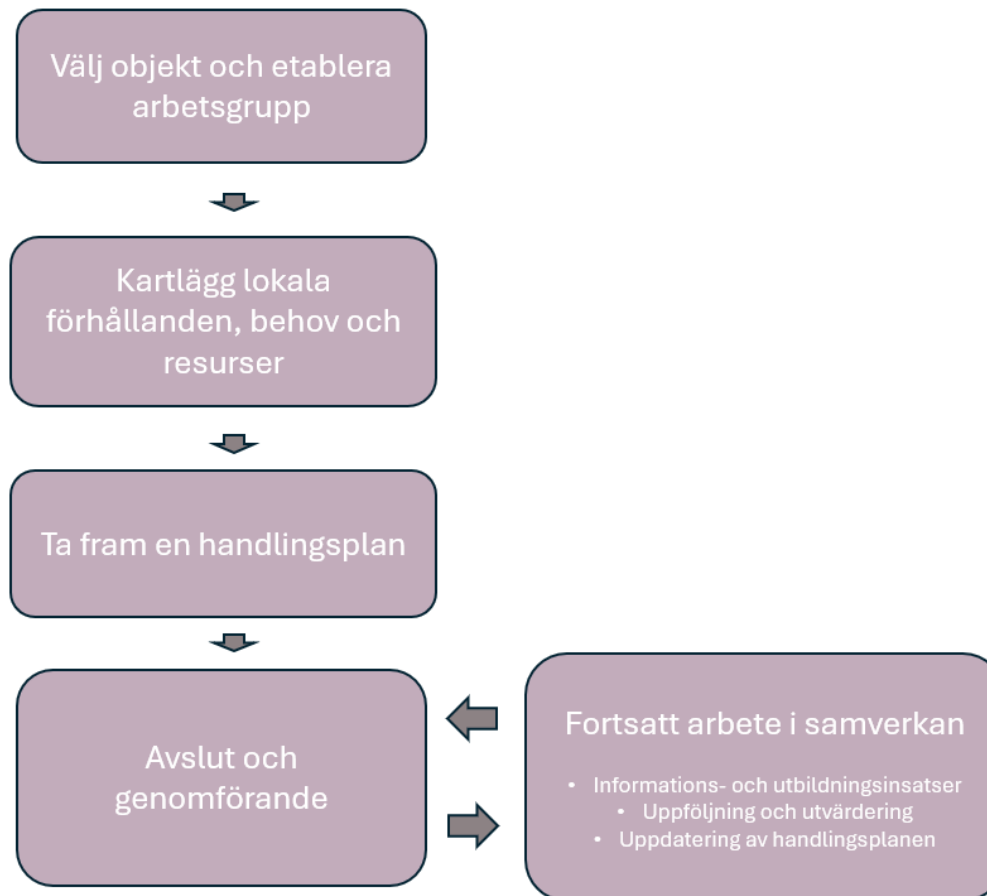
Välj objekt och etablera arbetsgrupp

Kartlägg lokala förhållanden, behov och resurser

Ta fram en handlingsplan

Avslut och genomförande

Fortsatt arbete i samverkan

- Informations- och utbildningsinsatser
- Uppföljning och utvärdering
- Uppdatering av handlingsplanen